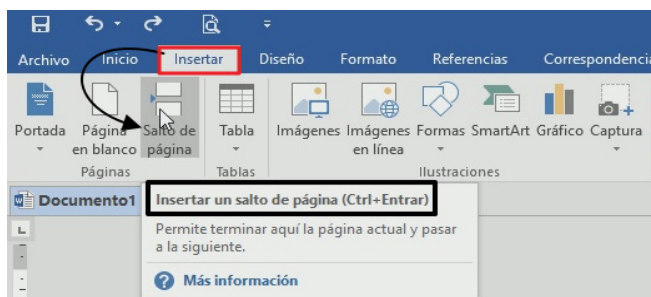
Archivo Inicio Insertar Diseño Formato Referencias Correspondencia

Portada Página en blanco Salto de página Tabla Imágenes Imágenes en línea Formas SmartArt Gráfico Captura

Páginas Tablas Ilustraciones

Documento1

Insertar un salto de página (Ctrl+Entrar)

Permite terminar aquí la página actual y pasar a la siguiente.

Más información